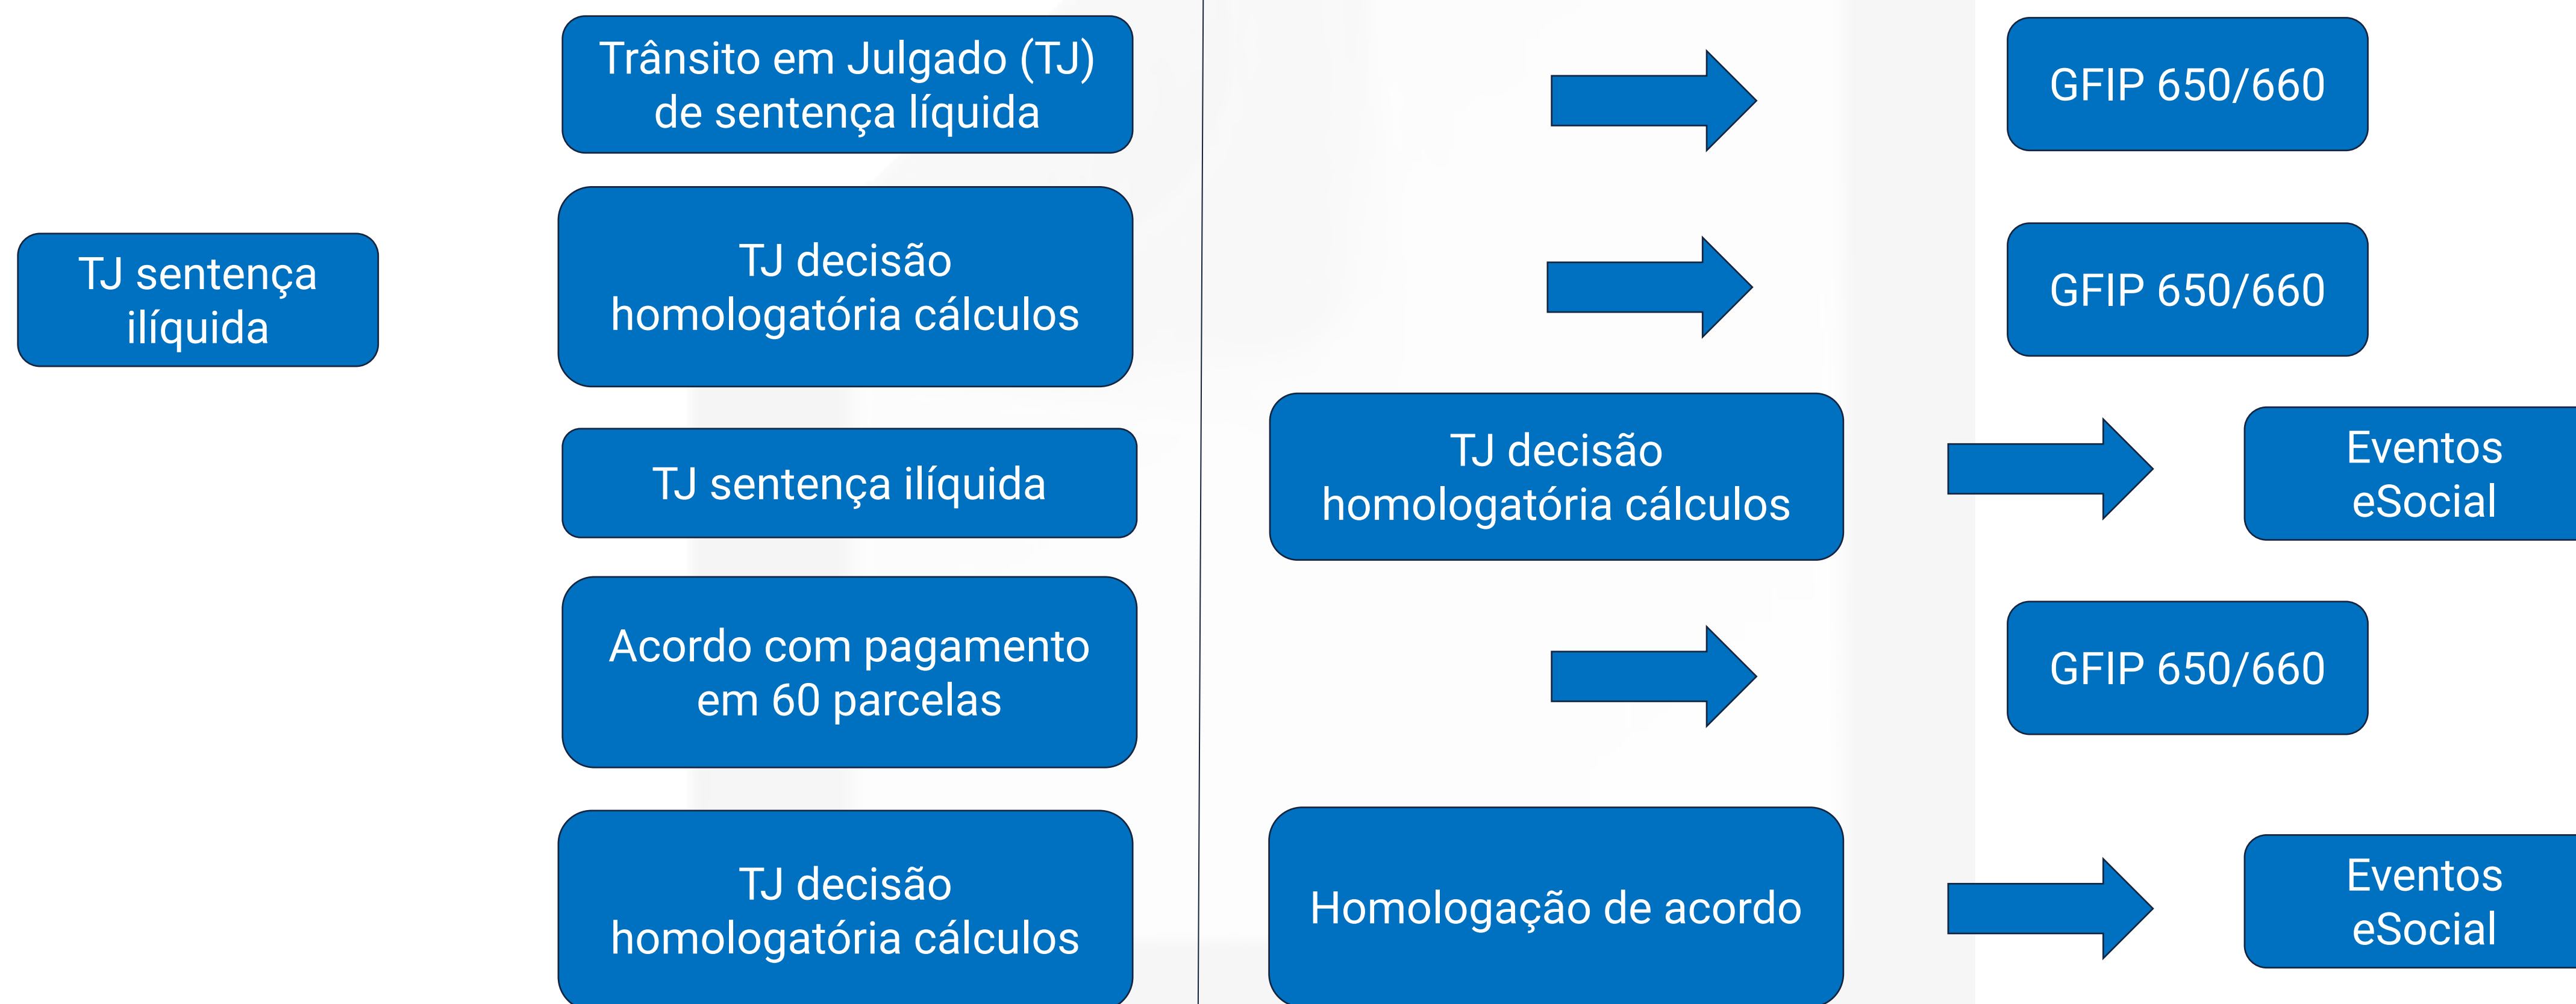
TJ sentença ilíquida

Trânsito em Julgado (TJ) de sentença líquida

TJ decisão homologatória cálculos

TJ sentença ilíquida

Acordo com pagamento em 60 parcelas

TJ decisão homologatória cálculos

GFIP 650/660

GFIP 650/660

TJ decisão homologatória cálculos

Eventos eSocial

GFIP 650/660

Homologação de acordo

Eventos eSocial